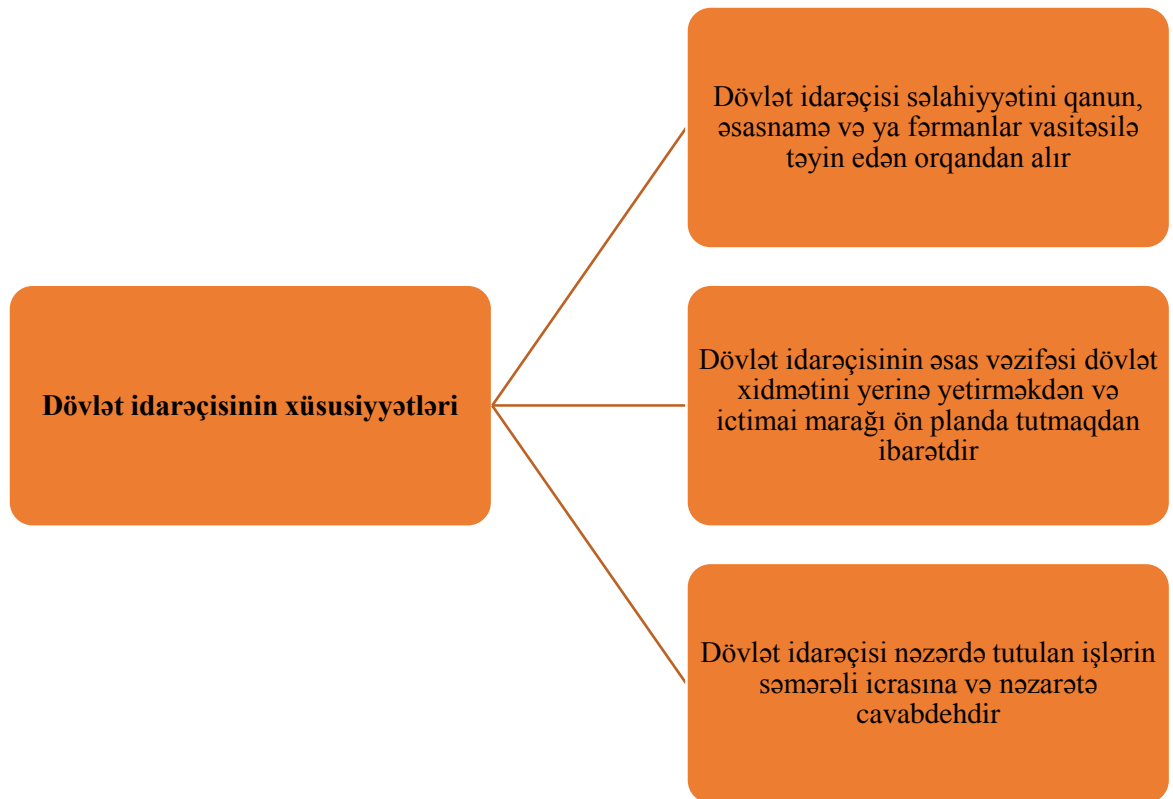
Dövlət idarəçisinin xüsusiyyətləri

Dövlət idarəçisi səlahiyyətini qanun, əsasnamə və ya fərmanlar vasitəsilə təyin edən orqandan alır

Dövlət idarəçisinin əsas vəzifəsi dövlət xidmətini yerinə yetirməkdən və ictimai marağı ön planda tutmaqdan ibarətdir

Dövlət idarəçisi nəzərdə tutulan işlərin səmərəli icrasına və nəzarətə cavabdehdir